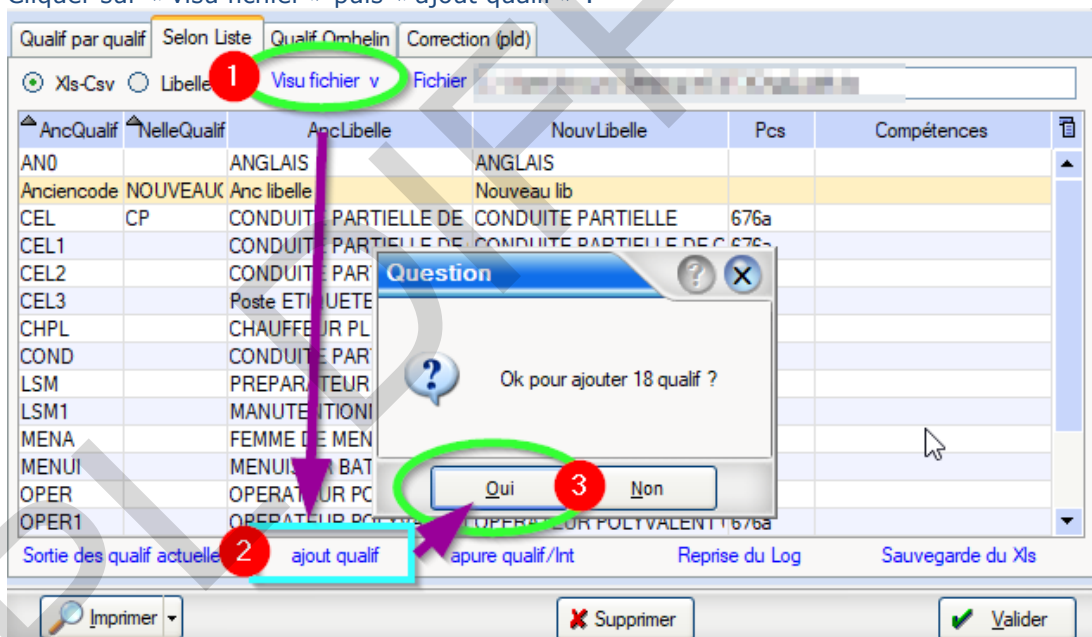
Cliquer sur « Visu fichier » puis « ajout qualif » :

Qualif par qualif | Selon Liste | Qualif Omhelin | Correction (pld)

Xls-Csv Libelle 1 Visu fichier v Fichier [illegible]

| AncQualif | NelleQualif | AncLibelle | NouvLibelle | Pcs | Compétences |
|---|---|---|---|---|---|
| AN0 | | ANGLAIS | ANGLAIS | | |
| Anciencode | NOUVEAU( | Anc libelle | Nouveau lib | | |
| CEL | CP | CONDUITE PARTIELLE DE | CONDUITE PARTIELLE | 676a | |
| CEL1 | | CONDUITE PARTIELLE DE | CONDUITE PARTIELLE DE C | 676a | |
| CEL2 | | CONDUITE PART | | | |
| CEL3 | | Poste ETIQUETE | | | |
| CHPL | | CHAUFFEUR PL | | | |
| COND | | CONDUITE PART | | | |
| LSM | | PREPARATEUR | | | |
| LSM1 | | MANUTENTIONI | | | |
| MENA | | FEMME DE MEN | | | |
| MENUI | | MENUISIER BAT | | | |
| OPER | | OPERATEUR PC | | | |
| OPER1 | | OPERATEUR PC | OPERATEUR POLYVALENT | 676a | |

Question
Ok pour ajouter 18 qualif ?
Oui 3 Non

Sortie des qualif actuelle 2 ajout qualif apure qualif/Int Reprise du Log Sauvegarde du Xls

Imprimer Supprimer Valider